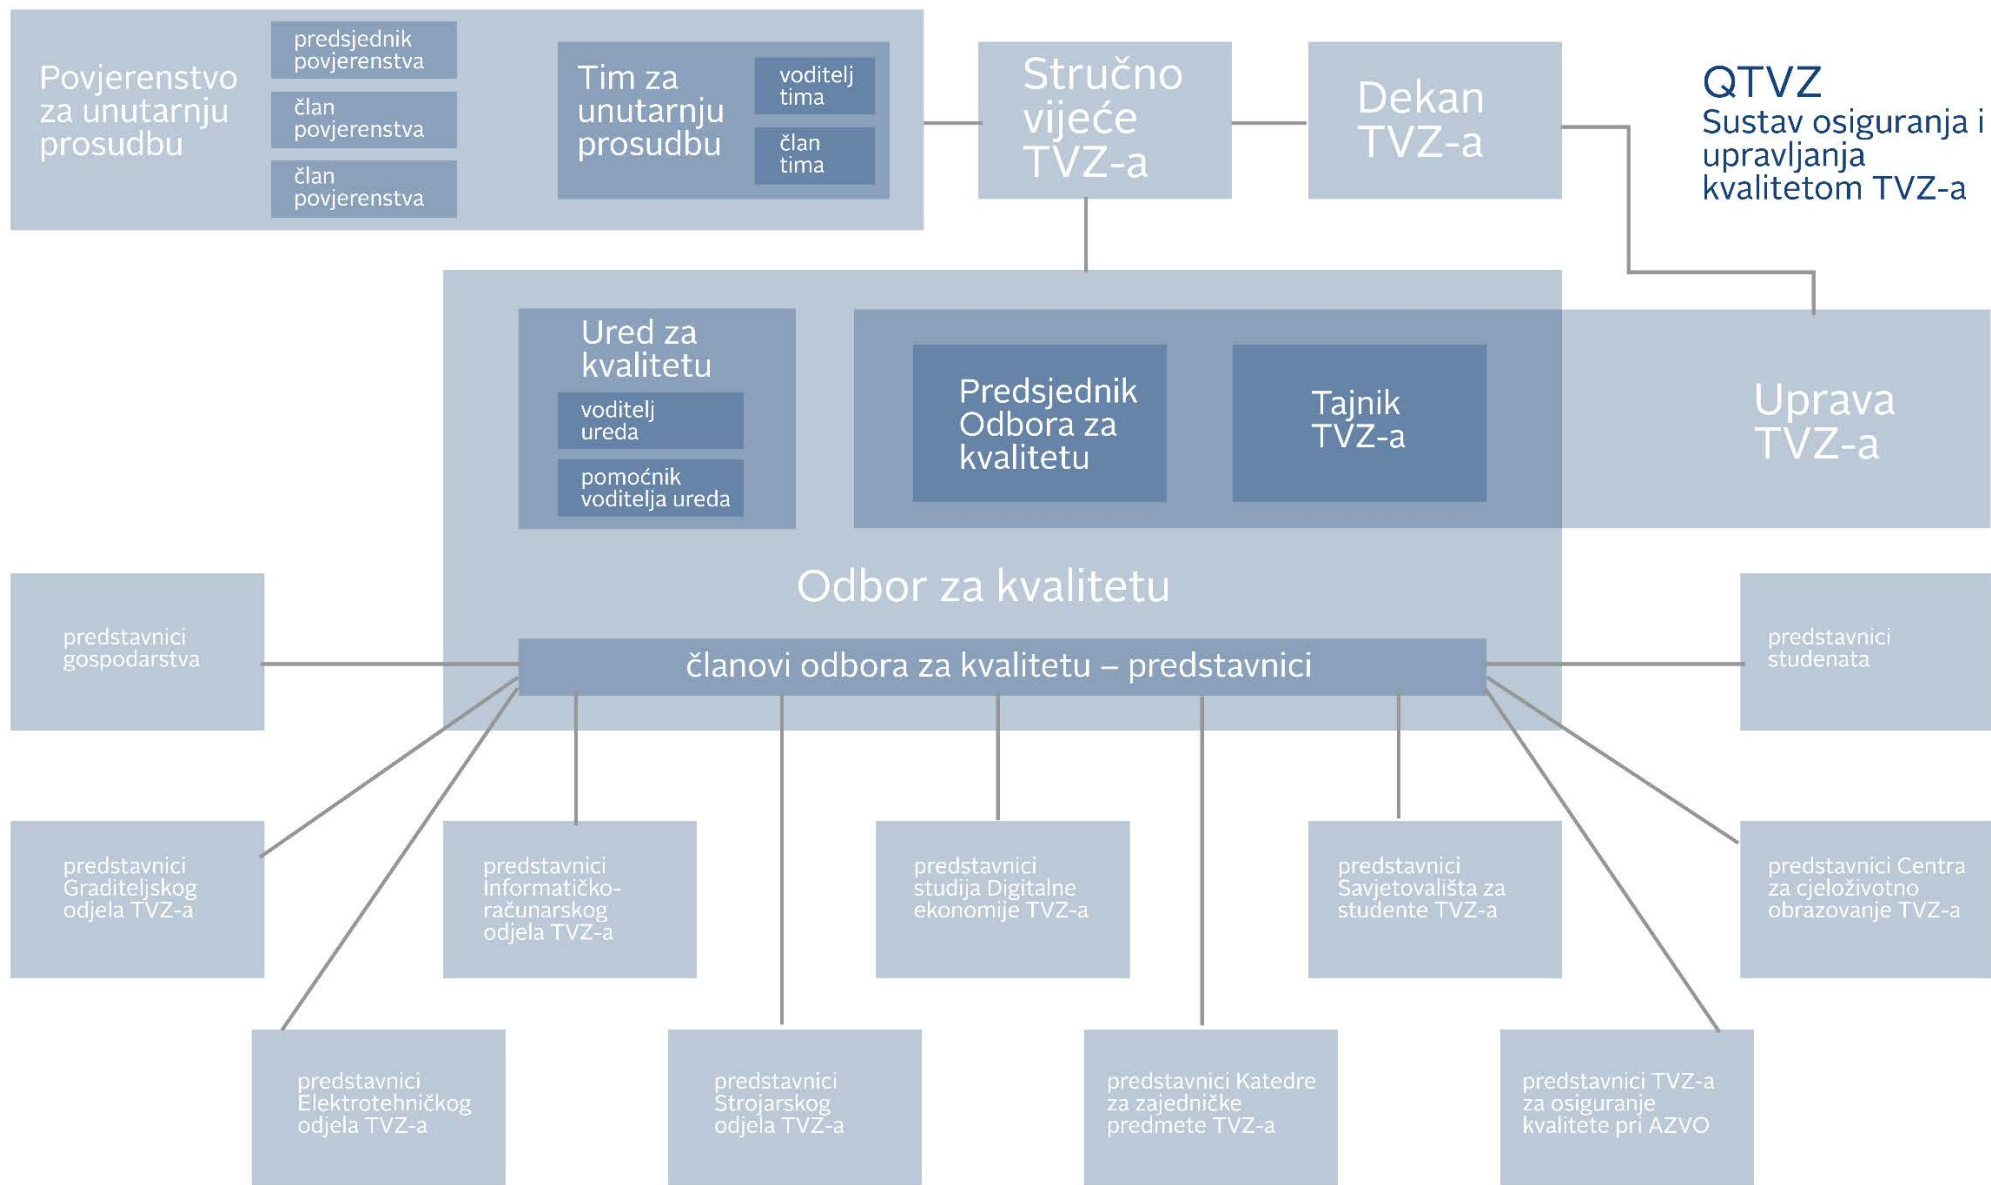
Povjerenstvo za unutarnju prosudbu

predsjednik povjerenstva

član povjerenstva

član povjerenstva

Tim za unutarnju prosudbu

voditelj tima

član tima

Stručno vijeće TVZ-a

Dekan TVZ-a

QTVZ
Sustav osiguranja i upravljanja kvalitetom TVZ-a

Ured za kvalitetu

voditelj ureda

pomoćnik voditelja ureda

Predsjednik Odbora za kvalitetu

Tajnik TVZ-a

Uprava TVZ-a

Odbor za kvalitetu

članovi odbora za kvalitetu – predstavnici

predstavnici gospodarstva

predstavnici studenata

predstavnici Graditeljskog odjela TVZ-a

predstavnici Informatičko-računarskog odjela TVZ-a

predstavnici studija Digitalne ekonomije TVZ-a

predstavnici Savjetovališta za studente TVZ-a

predstavnici Centra za cjeloživotno obrazovanje TVZ-a

predstavnici Elektrotehničkog odjela TVZ-a

predstavnici Strojarskog odjela TVZ-a

predstavnici Katedre za zajedničke predmete TVZ-a

predstavnici TVZ-a za osiguranje kvalitete pri AZVO